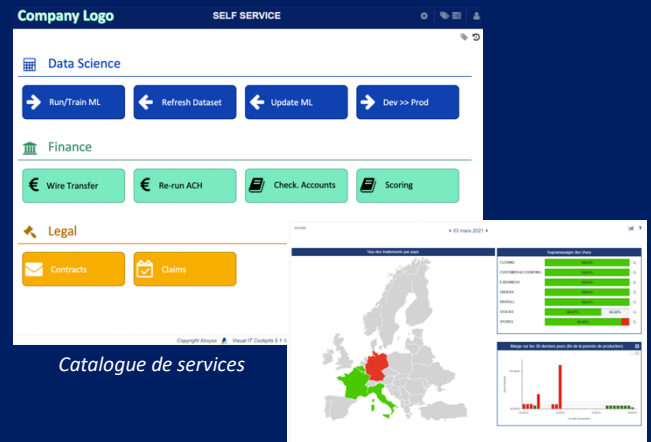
Company Logo

SELF SERVICE

Data Science

Run/Train ML

Refresh Dataset

Update ML

Dev >> Prod

Finance

Wire Transfer

Re-run ACH

Check. Accounts

Scoring

Legal

Contracts

Claims

Copyright Absyss

Visual IT Cockpit 5.1 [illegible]

Catalogue de services

03 mars 2021

Vue des traitements par pays

Suprasmapper des Vues

| | |
|---|---|
| CLOSING | 100.00% |
| CUSTOMER ACCOUNTING | 100.00% |
| E-BUSINESS | 100.00% |
| ORDERS | 100.00% |
| PAYROLL | 100.00% |
| STOCKS | 85.00% 15.00% |
| STORES | 90.00% |

Marge sur les 30 derniers jours (fin de la journée de production)